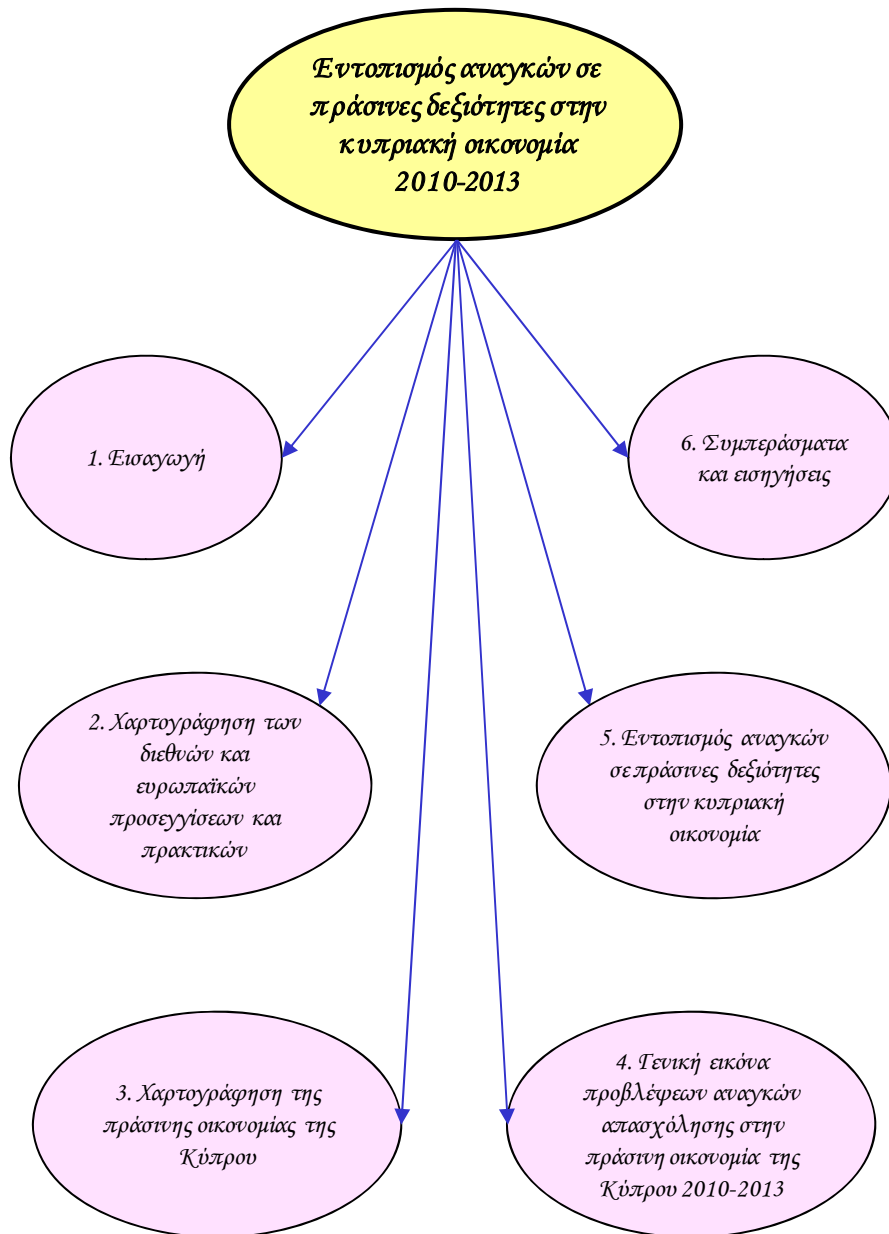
Εντοπισμός αναγκών σε πράσινες δεξιότητες στην κυπριακή οικονομία 2010-2013

1. Εισαγωγή

6. Συμπεράσματα και εισηγήσεις

2. Χαρτογράφηση των διεθνών και ευρωπαϊκών προσεγγίσεων και πρακτικών

5. Εντοπισμός αναγκών σε πράσινες δεξιότητες στην κυπριακή οικονομία

3. Χαρτογράφηση της πράσινης οικονομίας της Κύπρου

4. Γενική εικόνα προβλέψεων αναγκών απασχόλησης στην πράσινη οικονομία της Κύπρου 2010-2013